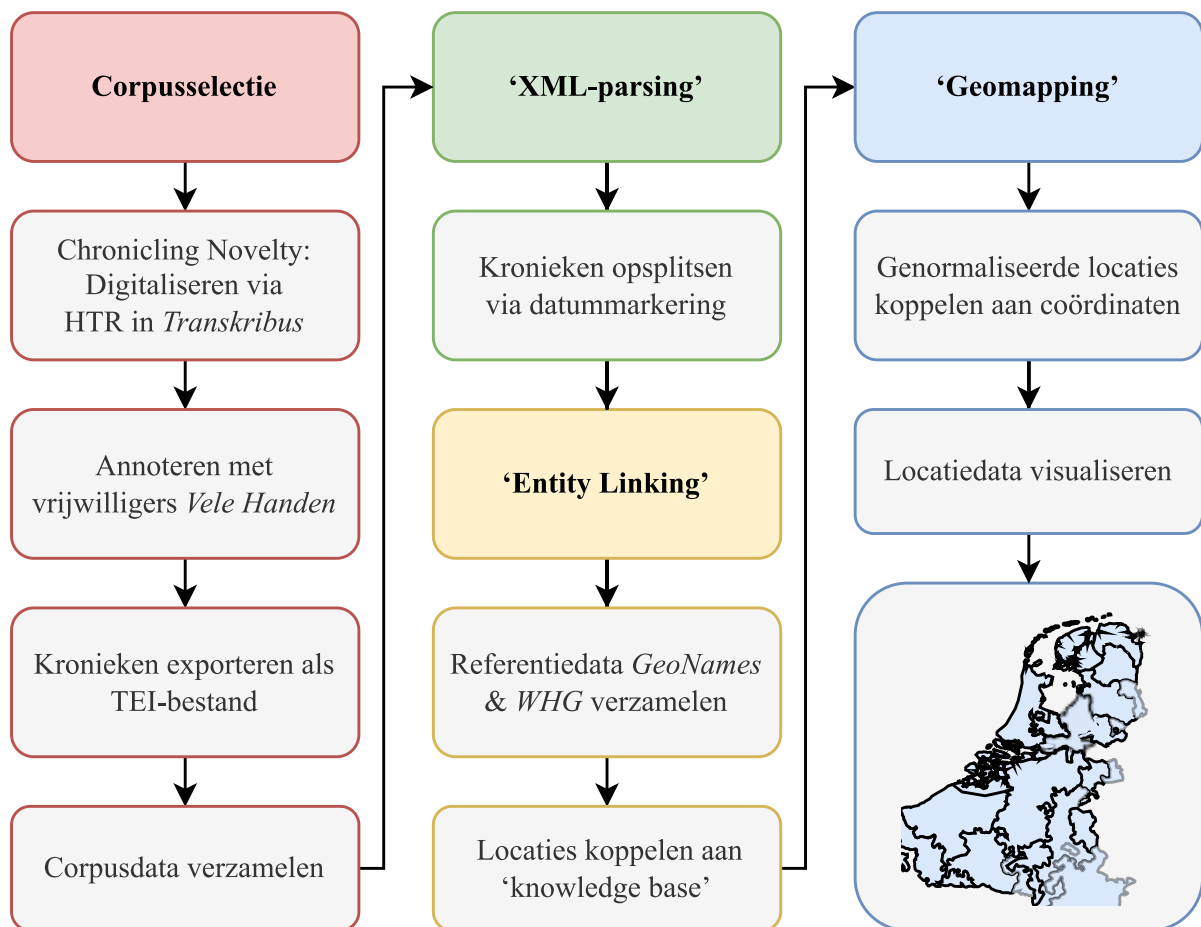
**Corpusselectie**

Chronicling Novelty: Digitaliseren via HTR in *Transkribus*

Annoteren met vrijwilligers *Vele Handen*

Kronieken exporteren als TEI-bestand

Corpusdata verzamelen

**'XML-parsing'**

Kronieken opsplitsen via datummarkering

**'Entity Linking'**

Referentiedata *GeoNames* & *WHG* verzamelen

Locaties koppelen aan 'knowledge base'

**'Geomapping'**

Genormaliseerde locaties koppelen aan coördinaten

Locatiedata visualiseren